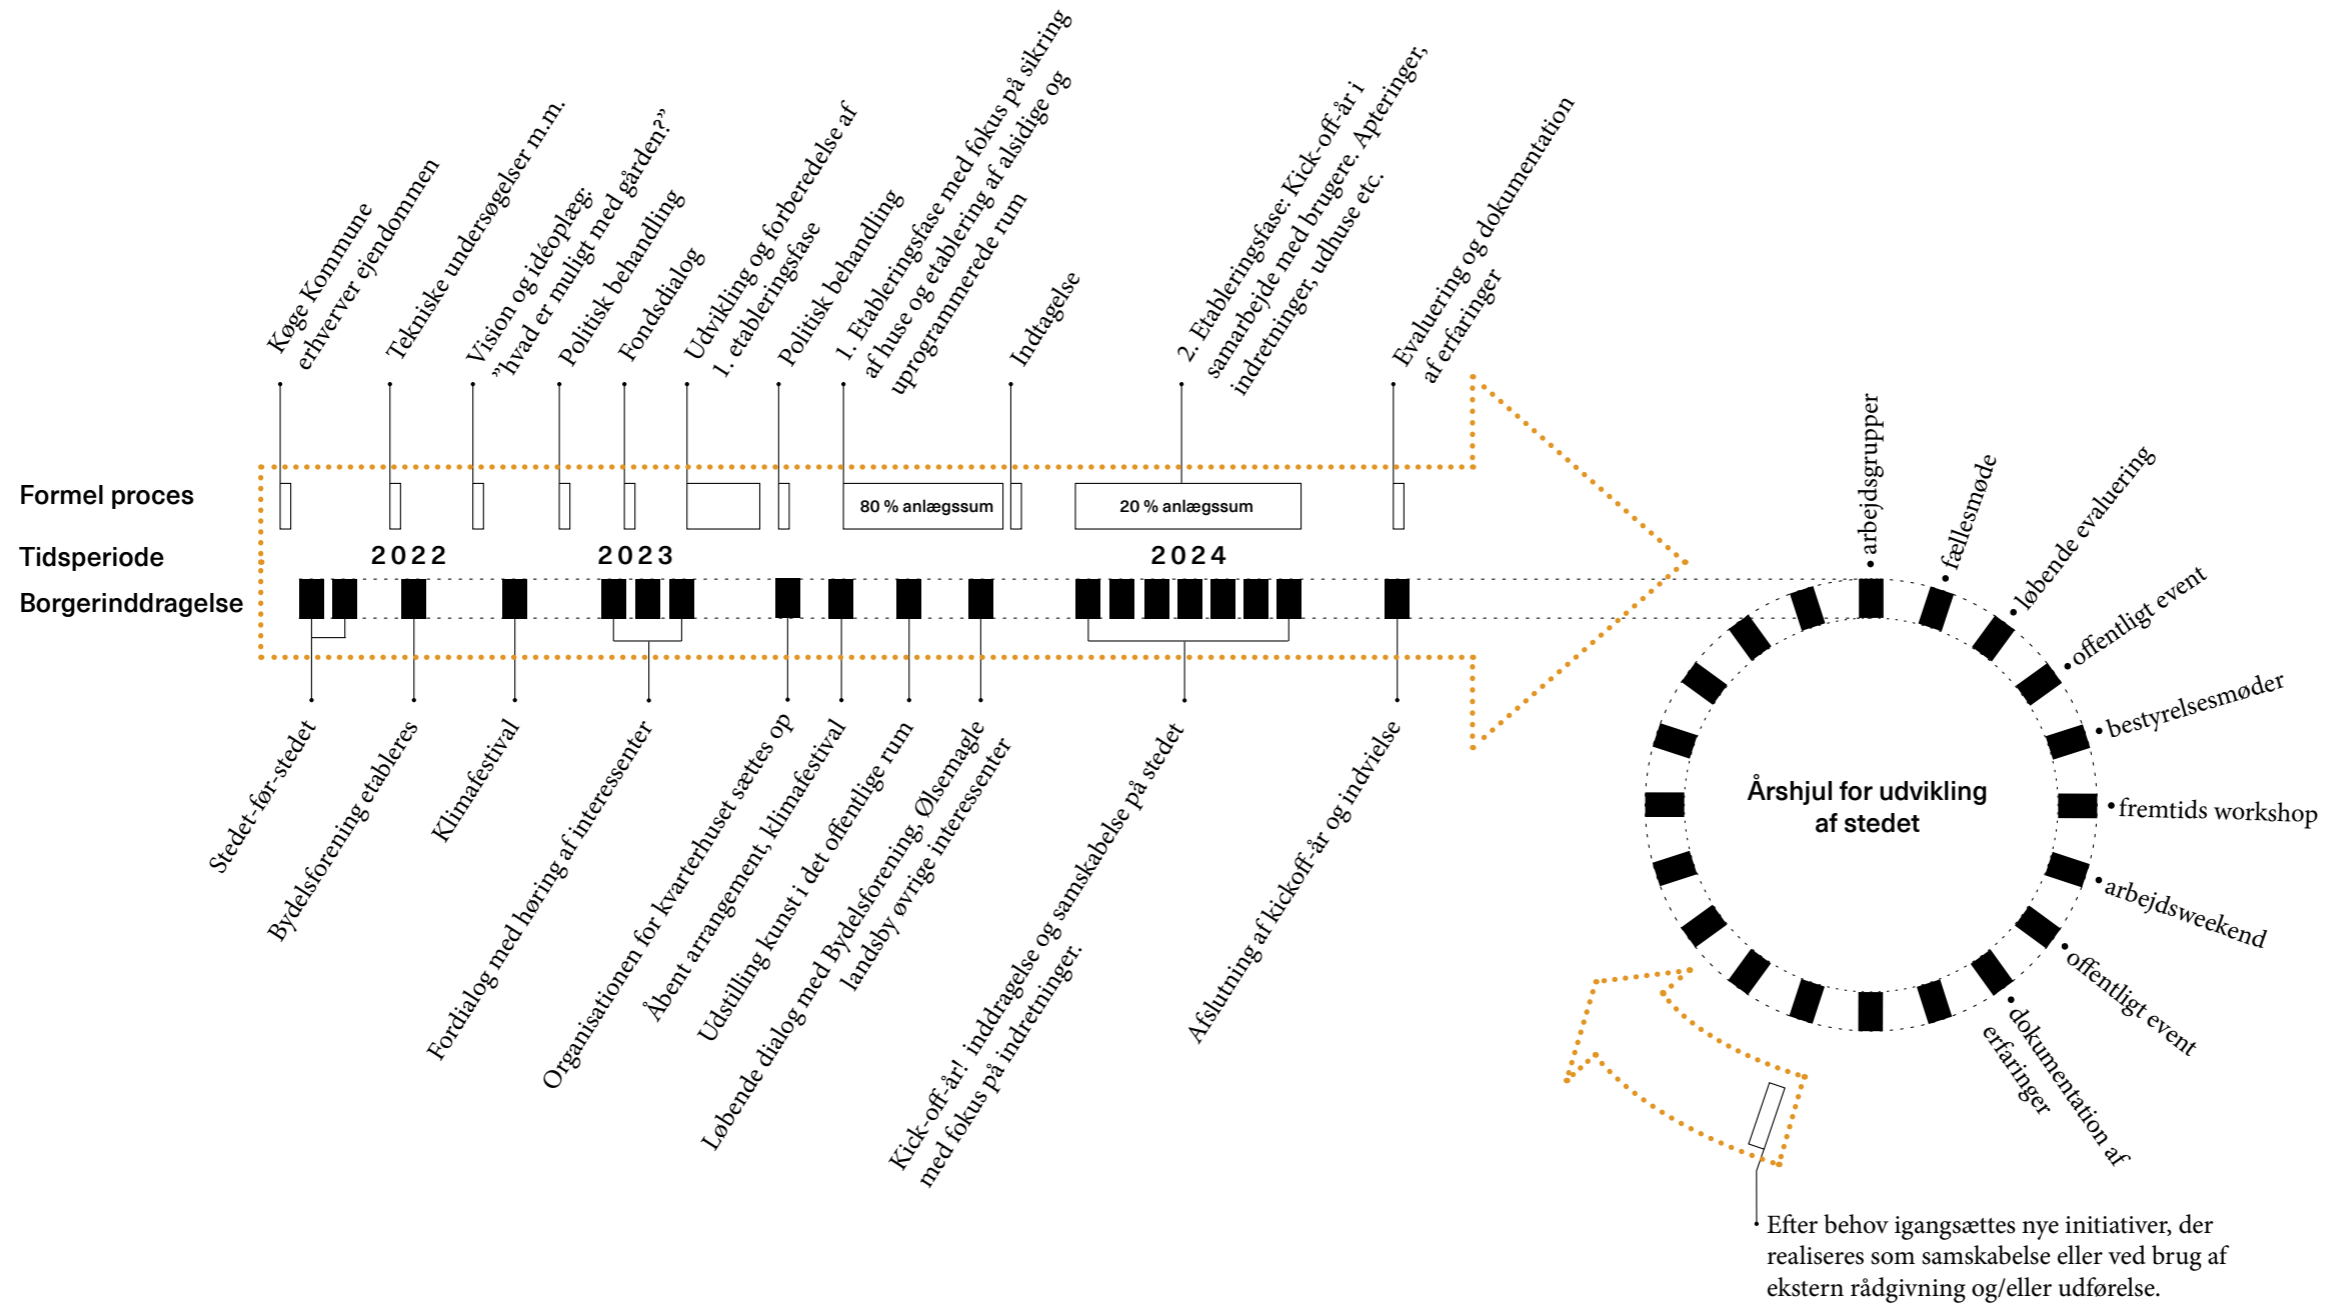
Køge Kommune erhverver ejendommen

Tekniske undersøgelser m.m.

Vision og idéoplæg: "hvad er muligt med gården?"

Politisk behandling

Fondsdialog

Udvikling og forberedelse af 1. etableringsfase

Politisk behandling

1. Etableringsfase med fokus på sikring af huse og etablering af alsidige og uprogrammerede rum

Indtagelse

2. Etableringsfase: Kick-off-år i samarbejde med brugere. Apteringer, indretninger, udhuse etc.

Evaluering og dokumentation af erfaringer

Formel proces

80 % anlægssum

20 % anlægssum

Tidsperiode

2022

2023

2024

Borgerinddragelse

Stedet-før-stedet

Bydelsforening etableres

Klimafestival

Fordialog med høring af interessenter

Organisationen for kvarterhuset sættes op

Åbent arrangement, klimafestival

Udstilling kunst i det offentlige rum

Løbende dialog med Bydelsforening, Ølsemagle landsby øvrige interessenter

Kick-off-år! inddragelse og samskabelse på stedet med fokus på indretninger.

Afslutning af kickoff-år og indvielse

arbejdsgrupper

fællesmøde

løbende evaluering

offentligt event

bestyrelsesmøder

fremtids workshop

arbejdsweekend

offentligt event

dokumentation af erfaringer

Årshjul for udvikling af stedet

Efter behov igangsættes nye initiativer, der realiseres som samskabelse eller ved brug af ekstern rådgivning og/eller udførelse.